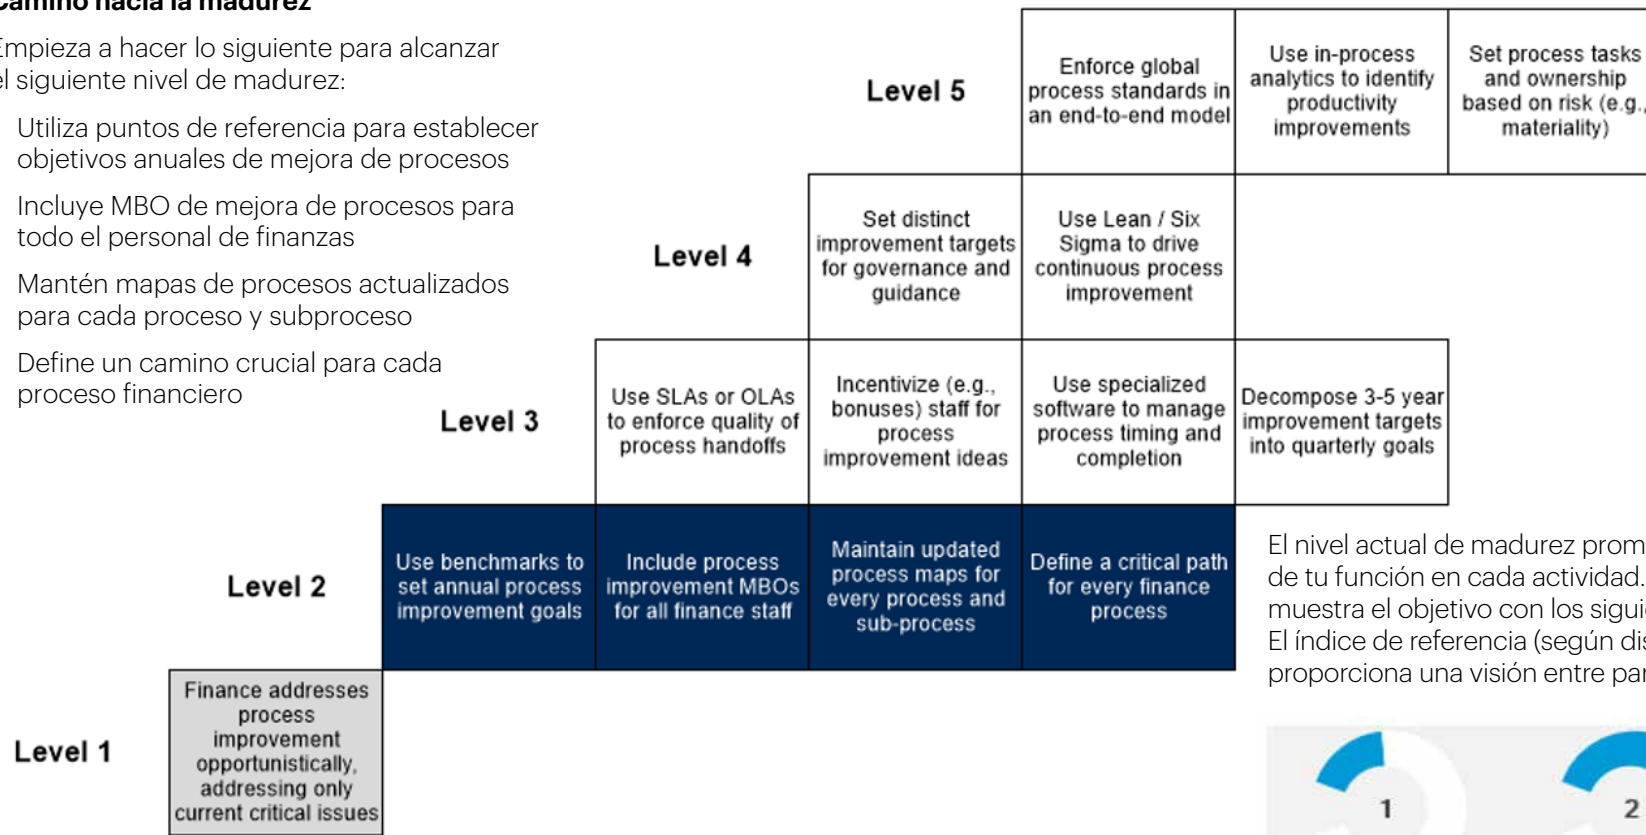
Camino hacia la madurez

Empieza a hacer lo siguiente para alcanzar el siguiente nivel de madurez:

Utiliza puntos de referencia para establecer objetivos anuales de mejora de procesos

Incluye MBO de mejora de procesos para todo el personal de finanzas

Mantén mapas de procesos actualizados para cada proceso y subproceso

Define un camino crucial para cada proceso financiero

Level 5

Enforce global process standards in an end-to-end model

Use in-process analytics to identify productivity improvements

Set process tasks and ownership based on risk (e.g., materiality)

Level 4

Set distinct improvement targets for governance and guidance

Use Lean / Six Sigma to drive continuous process improvement

Level 3

Use SLAs or OLAs to enforce quality of process handoffs

Incentivize (e.g., bonuses) staff for process improvement ideas

Use specialized software to manage process timing and completion

Decompose 3-5 year improvement targets into quarterly goals

Level 2

Use benchmarks to set annual process improvement goals

Include process improvement MBOs for all finance staff

Maintain updated process maps for every process and sub-process

Define a critical path for every finance process

Level 1

Finance addresses process improvement opportunistically, addressing only current critical issues

El nivel actual de madurez prom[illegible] de tu función en cada actividad. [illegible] muestra el objetivo con los sigui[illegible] El índice de referencia (según dis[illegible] proporciona una visión entre par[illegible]

1

2